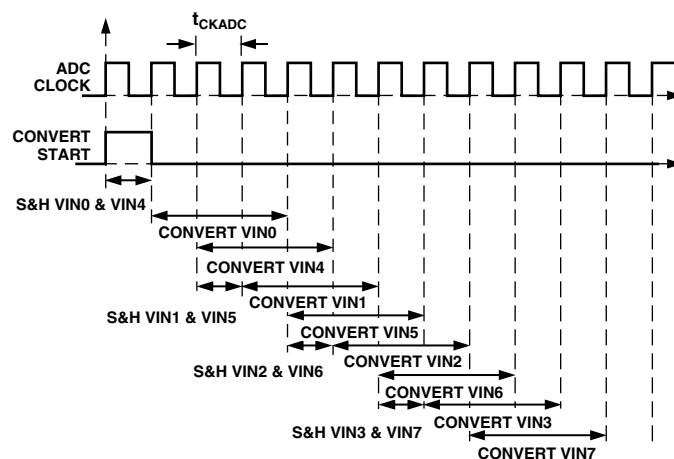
$t_{CKADC}$

ADC CLOCK

CONVERT START

S&H VIN0 & VIN4

CONVERT VIN0

CONVERT VIN4

CONVERT VIN1

S&H VIN1 & VIN5

CONVERT VIN5

CONVERT VIN2

S&H VIN2 & VIN6

CONVERT VIN6

CONVERT VIN3

S&H VIN3 & VIN7

CONVERT VIN7